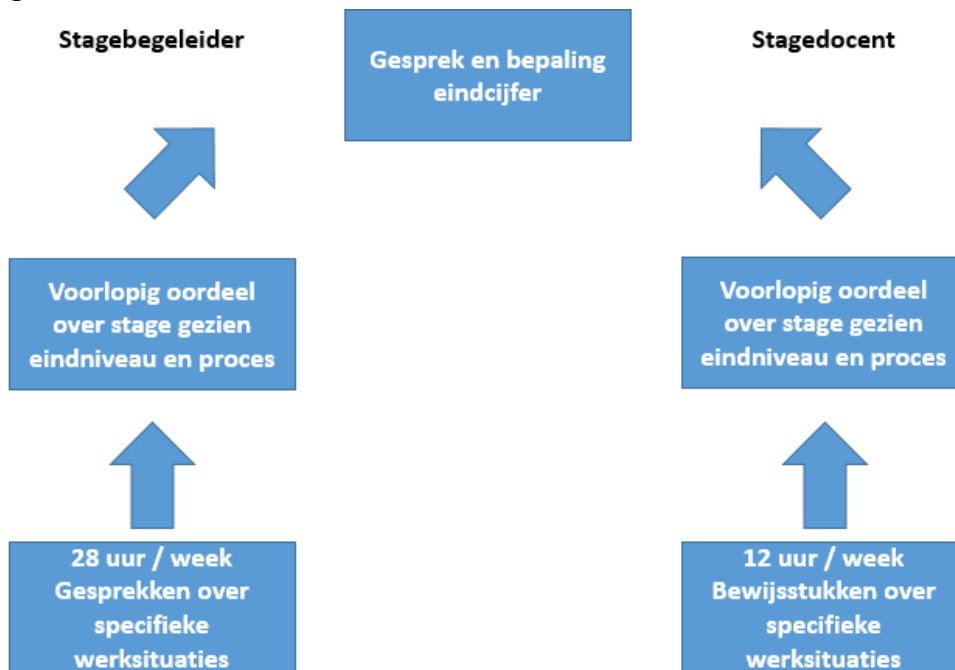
Stagebegeleider

Gesprek en bepaling eindcijfer

Stagedocent

Voorlopig oordeel over stage gezien eindniveau en proces

Voorlopig oordeel over stage gezien eindniveau en proces

28 uur / week Gesprekken over specifieke werksituaties

12 uur / week Bewijsstukken over specifieke werksituaties